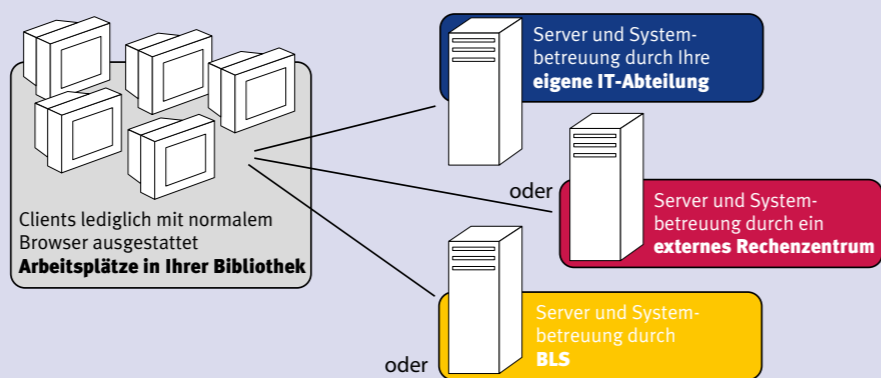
Clients lediglich mit normalem Browser ausgestattet
**Arbeitsplätze in Ihrer Bibliothek**

Server und Systembetreuung durch Ihre **eigene IT-Abteilung**

oder

Server und Systembetreuung durch ein **externes Rechenzentrum**

oder

Server und Systembetreuung durch **BLS**